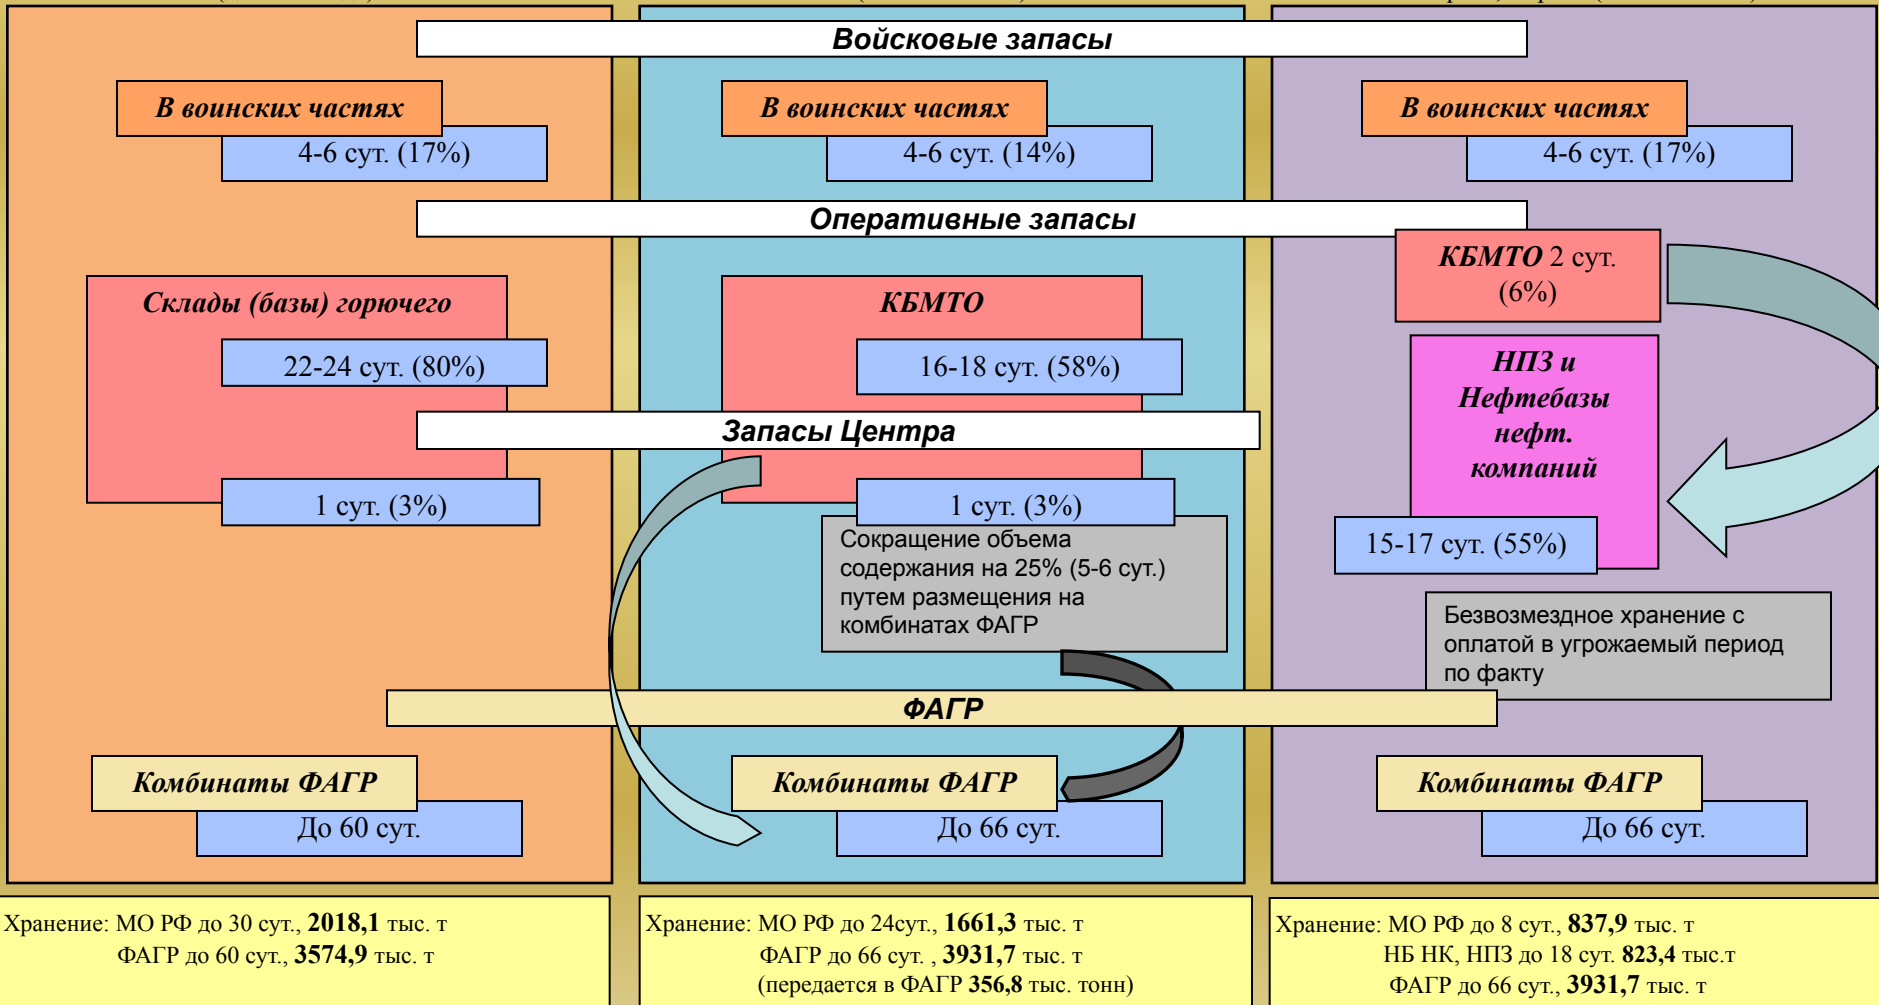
Войсковые запасы

В воинских частях
4-6 сут. (17%)

В воинских частях
4-6 сут. (14%)

В воинских частях
4-6 сут. (17%)

Оперативные запасы

КБМТО 2 сут. (6%)

Склады (базы) горючего
22-24 сут. (80%)

КБМТО
16-18 сут. (58%)

НПЗ и Нефтебазы нефт. компаний

Запасы Центра

1 сут. (3%)

1 сут. (3%)

Сокращение объема содержания на 25% (5-6 сут.) путем размещения на комбинатах ФАГР

15-17 сут. (55%)

Безвозмездное хранение с оплатой в угрожаемый период по факту

ФАГР

Комбинаты ФАГР
До 60 сут.

Комбинаты ФАГР
До 66 сут.

Комбинаты ФАГР
До 66 сут.

Хранение: МО РФ до 30 сут., **2018,1** тыс. т
ФАГР до 60 сут., **3574,9** тыс. т

Хранение: МО РФ до 24сут., **1661,3** тыс. т
ФАГР до 66 сут. , **3931,7** тыс. т
(передается в ФАГР **356,8** тыс. тонн)

Хранение: МО РФ до 8 сут., **837,9** тыс. т
НБ НК, НПЗ до 18 сут. **823,4** тыс.т
ФАГР до 66 сут., **3931,7** тыс. т